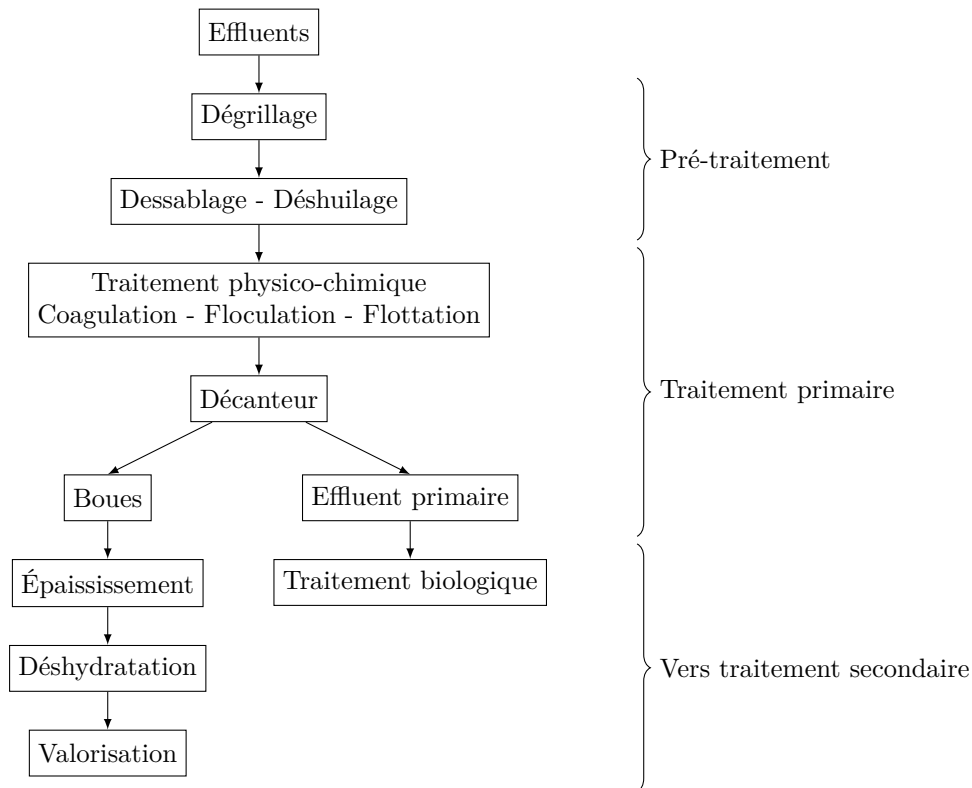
Effluents

Dégrillage

Dessablage - Déshuilage

Pré-traitement

Traitement physico-chimique
Coagulation - Floculation - Flottation

Décanteur

Traitement primaire

Boues

Effluent primaire

Épaississement

Traitement biologique

Déshydratation

Valorisation

Vers traitement secondaire